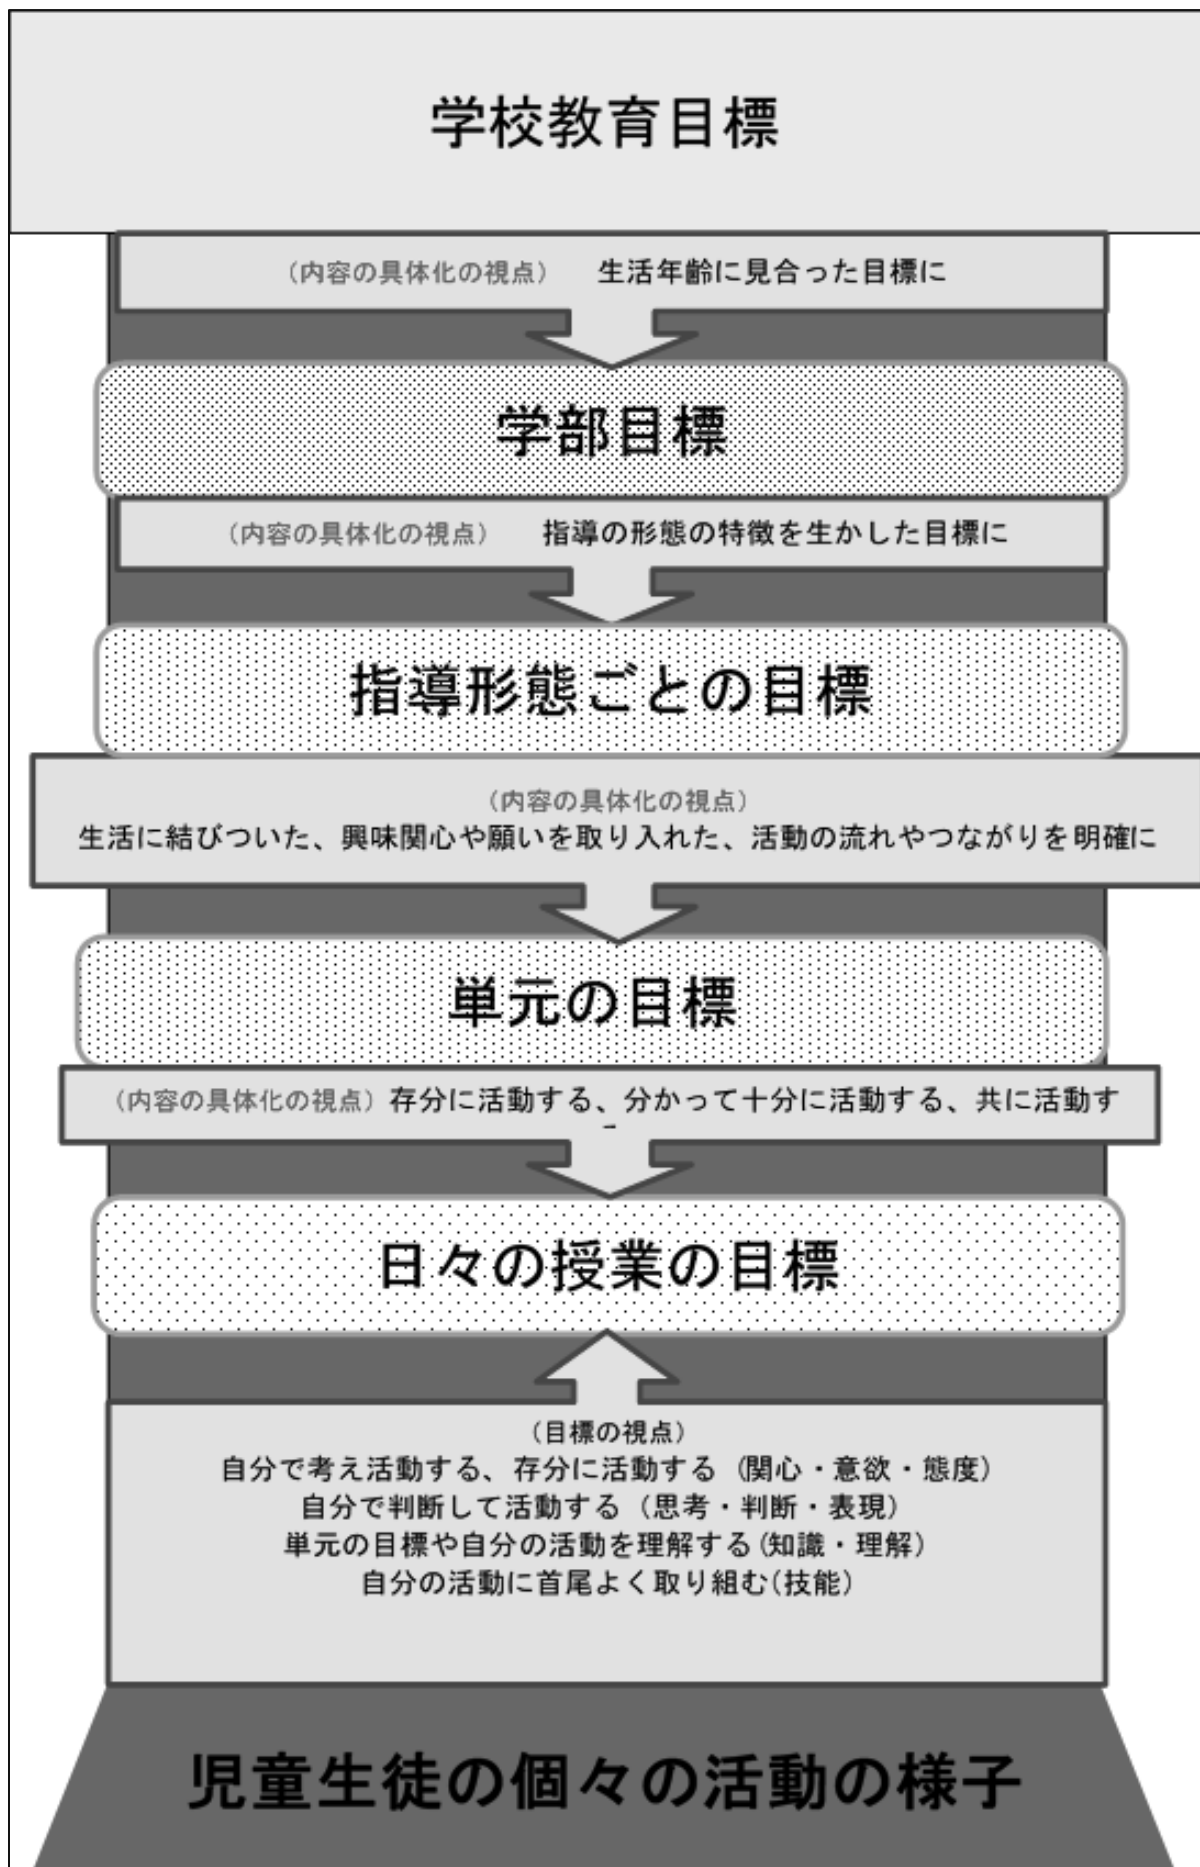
学校教育目標

（内容の具体化の視点）　生活年齢に見合った目標に

学部目標

（内容の具体化の視点）　指導の形態の特徴を生かした目標に

指導形態ごとの目標

（内容の具体化の視点）
生活に結びついた、興味関心や願いを取り入れた、活動の流れやつながりを明確に

単元の目標

（内容の具体化の視点）存分に活動する、分かって十分に活動する、共に活動す

日々の授業の目標

（目標の視点）
自分で考え活動する、存分に活動する（関心・意欲・態度）
自分で判断して活動する（思考・判断・表現）
単元の目標や自分の活動を理解する（知識・理解）
自分の活動に首尾よく取り組む（技能）

児童生徒の個々の活動の様子